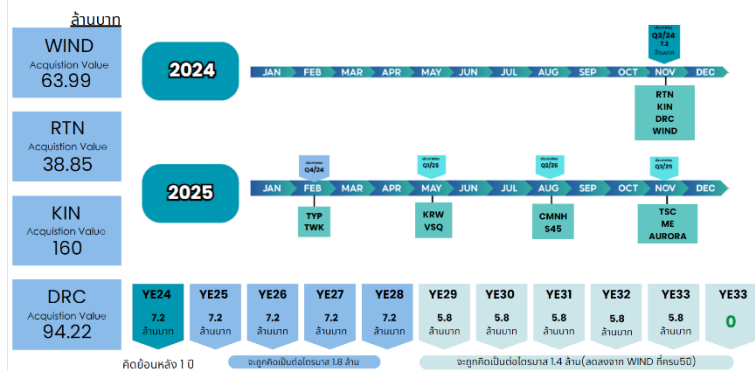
ล้านบาท

WIND
Acquistion Value
63.99

RTN
Acquistion Value
38.85

KIN
Acquistion Value
160

DRC
Acquistion Value
94.22

2024

JAN FEB MAR APR MAY JUN JUL AUG SEP OCT NOV DEC

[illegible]
Q3/24
7.2
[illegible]

RTN
KIN
DRC
WIND

2025

JAN FEB MAR APR MAY JUN JUL AUG SEP OCT NOV DEC

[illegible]
Q4/24

TYP
TWK

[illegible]
Q1/25

KRW
VSQ

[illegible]
Q2/25

CMNH
S45

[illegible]
Q3/25

TSC
ME
AURORA

| YE24 | YE25 | YE26 | YE27 | YE28 | YE29 | YE30 | YE31 | YE32 | YE33 | YE33 |
|---|---|---|---|---|---|---|---|---|---|---|
| 7.2 ล้านบาท | 7.2 ล้านบาท | 7.2 ล้านบาท | 7.2 ล้านบาท | 7.2 ล้านบาท | 5.8 ล้านบาท | 5.8 ล้านบาท | 5.8 ล้านบาท | 5.8 ล้านบาท | 5.8 ล้านบาท | 0 |

คิดย้อนหลัง 1 ปี

จะถูกคิดเป็นต่อไตรมาส 1.8 ล้าน

จะถูกคิดเป็นต่อไตรมาส 1.4 ล้าน(ลดลงจาก WIND ที่ครบ5ปี)